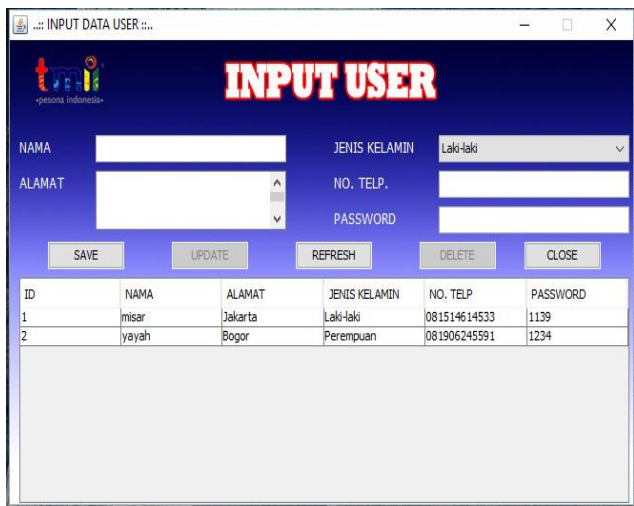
..:: INPUT DATA USER ::..

tmii
pesona indonesia

INPUT USER

NAMA

ALAMAT

JENIS KELAMIN Laki-laki

NO. TELP.

PASSWORD

SAVE UPDATE REFRESH DELETE CLOSE

| ID | NAMA | ALAMAT | JENIS KELAMIN | NO. TELP | PASSWORD |
|---|---|---|---|---|---|
| 1 | misar | Jakarta | Laki-laki | 081514614533 | 1139 |
| 2 | yayah | Bogor | Perempuan | 081906245591 | 1234 |